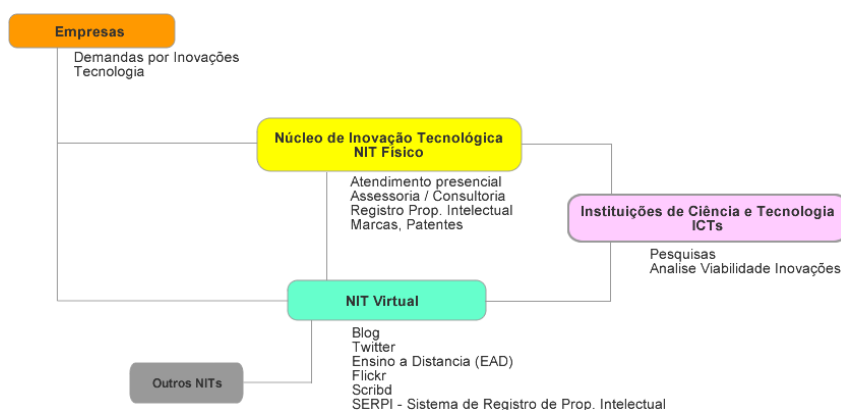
Empresas

Demandas por Inovações
Tecnologia

Núcleo de Inovação Tecnológica
NIT Físico

Atendimento presencial
Assessoria / Consultoria
Registro Prop. Intelectual
Marcas, Patentes

Instituições de Ciência e Tecnologia
ICTs

Pesquisas
Analise Viabilidade Inovações

NIT Virtual

Blog
Twitter
Ensino a Distancia (EAD)
Flickr
Scribd
SERPI - Sistema de Registro de Prop. Intelectual

Outros NITs